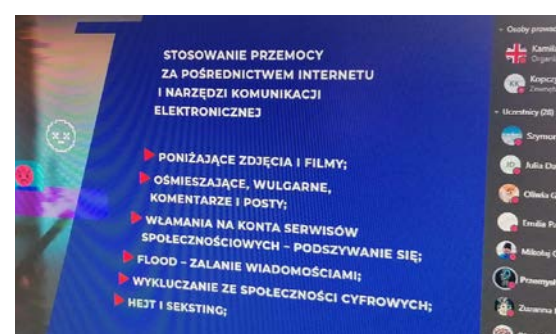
STOSOWANIE PRZEMOCY
ZA POŚREDNICTWEM INTERNETU
I NARZĘDZI KOMUNIKACJI
ELEKTRONICZNEJ

PONIŻAJĄCE ZDJĘCIA I FILMY;
OŚMIESZAJĄCE, WULGARNE, KOMENTARZE I POSTY;
WŁAMANIA NA KONTA SERWISÓW SPOŁECZNOŚCIOWYCH – PODSZYWANIE SIĘ;
FLOOD – ZALANIE WIADOMOŚCIAMI;
WYKLUCZANIE ZE SPOŁECZNOŚCI CYFROWYCH;
HEJT I SEKSTING;

Osoby prowa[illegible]
Kamil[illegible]
Organi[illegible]
Kopcz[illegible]
Zewnęt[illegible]
Uczestnicy (28)
Szymo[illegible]
Julia D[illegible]
Oliwia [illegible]
Emilia P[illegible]
Mikołaj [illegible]
Przemy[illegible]
Zuzanna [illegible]